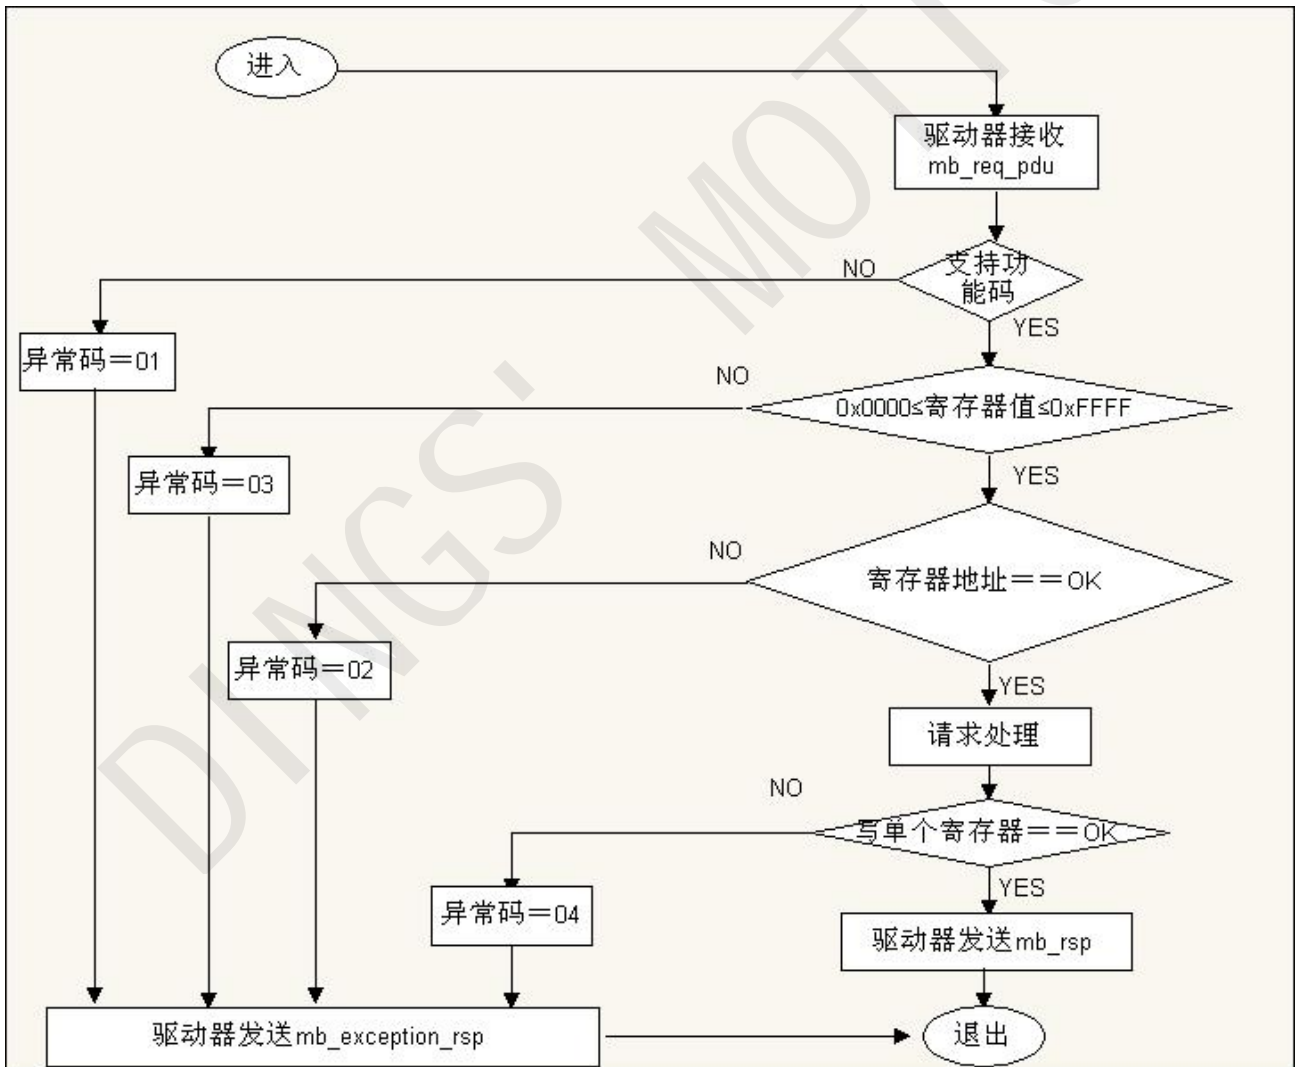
进入

驱动器接收 mb_req_pdu

NO

支持功能码

YES

异常码＝01

NO

0x0000≤寄存器值≤0xFFFF

异常码＝03

YES

NO

寄存器地址＝＝OK

异常码＝02

YES

请求处理

NO

写单个寄存器＝＝OK

YES

异常码＝04

驱动器发送mb_rsp

驱动器发送mb_exception_rsp

退出

DINGS' MOT